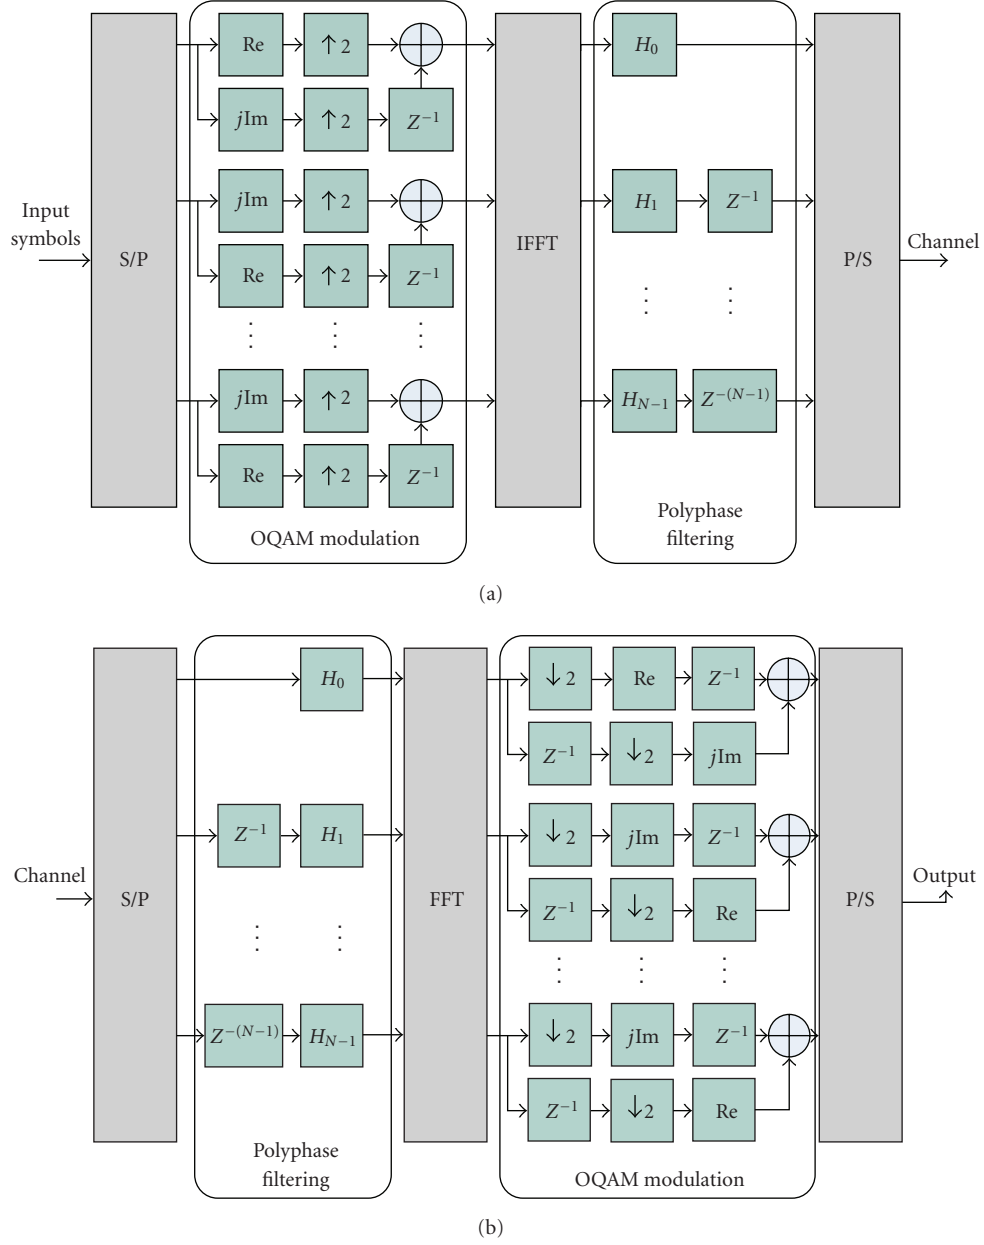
Input symbols

S/P

Re $\uparrow 2$
$j$Im $\uparrow 2$ $Z^{-1}$

$j$Im $\uparrow 2$
Re $\uparrow 2$ $Z^{-1}$

$\vdots$ $\vdots$ $\vdots$

$j$Im $\uparrow 2$
Re $\uparrow 2$ $Z^{-1}$

OQAM modulation

IFFT

$H_0$
$H_1$ $Z^{-1}$
$\vdots$ $\vdots$
$H_{N-1}$ $Z^{-(N-1)}$

Polyphase filtering

P/S

Channel

(a)

Channel

S/P

$H_0$
$Z^{-1}$ $H_1$
$\vdots$ $\vdots$
$Z^{-(N-1)}$ $H_{N-1}$

Polyphase filtering

FFT

$\downarrow 2$ Re $Z^{-1}$
$Z^{-1}$ $\downarrow 2$ $j$Im

$\downarrow 2$ $j$Im $Z^{-1}$
$Z^{-1}$ $\downarrow 2$ Re

$\vdots$ $\vdots$ $\vdots$

$\downarrow 2$ $j$Im $Z^{-1}$
$Z^{-1}$ $\downarrow 2$ Re

OQAM modulation

P/S

Output

(b)